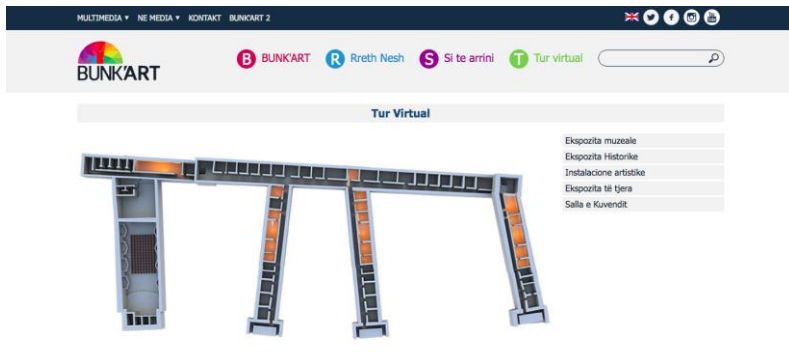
MULTIMEDIA ▾ NE MEDIA ▾ KONTAKT BUNK'ART 2

BUNK'ART

B BUNK'ART R Rreth Nesh S Si te arrini T Tur virtual

Tur Virtual

Ekspozita muzeale
Ekspozita Historike
Instalacione artistike
Ekspozita të tjera
Salla e Kuvendit